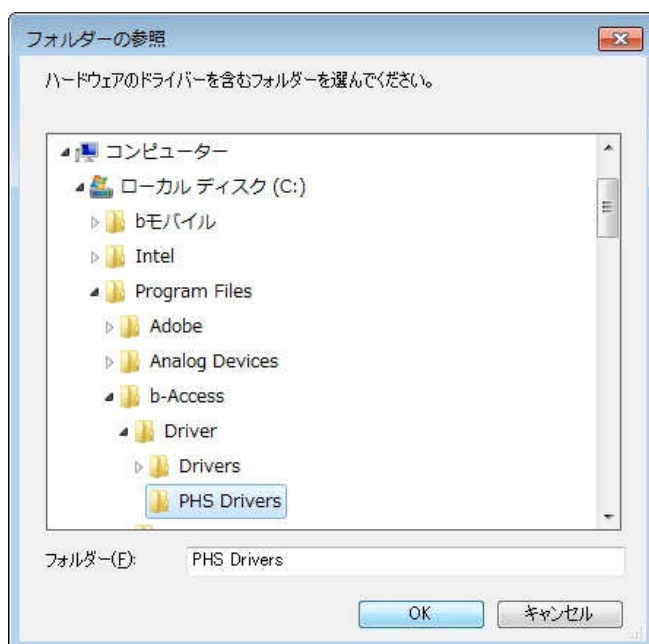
フォルダーの参照

ハードウェアのドライバーを含むフォルダーを選んでください。

コンピューター
ローカル ディスク (C:)
bモバイル
Intel
Program Files
Adobe
Analog Devices
b-Access
Driver
Drivers
PHS Drivers

フォルダー(F): PHS Drivers

OK
キャンセル